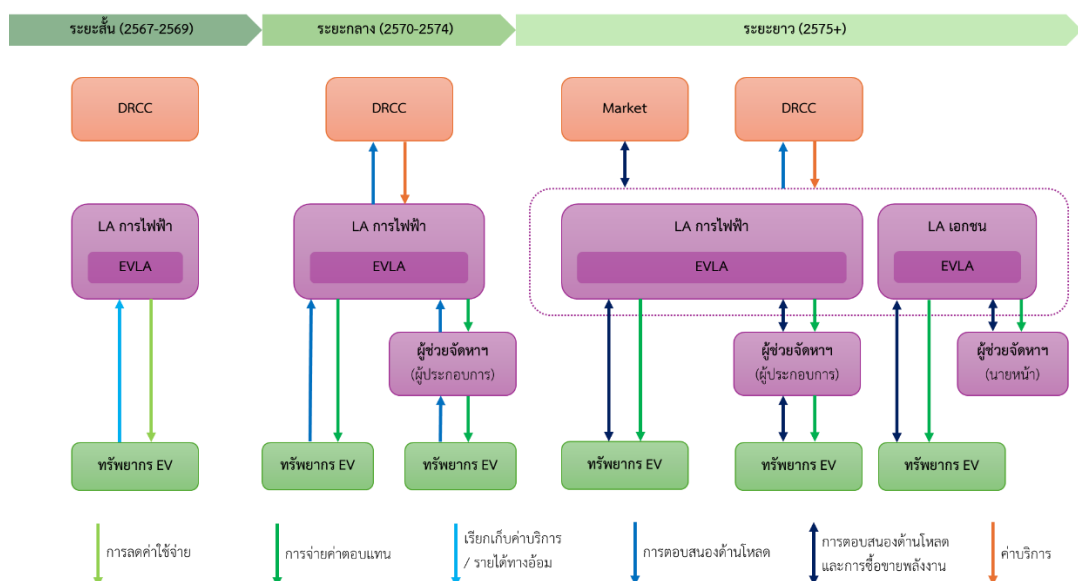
ระยะสั้น (2567-2569)

ระยะกลาง (2570-2574)

ระยะยาว (2575+)

DRCC

LA การไฟฟ้า

EVLA

ทรัพยากร EV

DRCC

LA การไฟฟ้า

EVLA

ผู้ช่วยจัดหาฯ (ผู้ประกอบการ)

ทรัพยากร EV

ทรัพยากร EV

Market

DRCC

LA การไฟฟ้า

EVLA

LA เอกชน

EVLA

ผู้ช่วยจัดหาฯ (ผู้ประกอบการ)

ผู้ช่วยจัดหาฯ (นายหน้า)

ทรัพยากร EV

ทรัพยากร EV

ทรัพยากร EV

การลดค่าใช้จ่าย

การจ่ายค่าตอบแทน

เรียกเก็บค่าบริการ / รายได้ทางอ้อม

การตอบสนองด้านโหลด

การตอบสนองด้านโหลด และการซื้อขายพลังงาน

ค่าบริการ